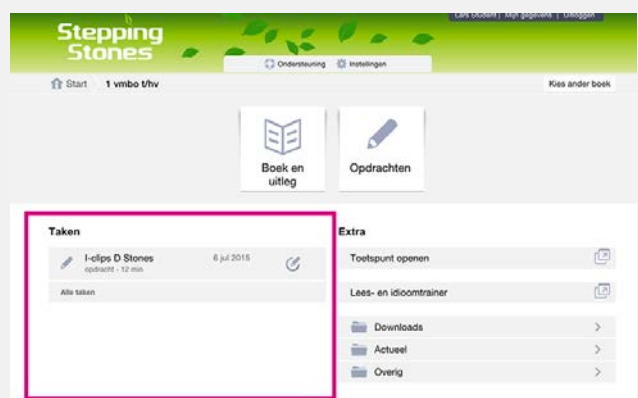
Stepping Stones

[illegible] | Mijn gegevens | Uitloggen

Ondersteuning Instellingen

Start 1 vmbo t/hv

Kies ander boek

Boek en uitleg

Opdrachten

Taken

I-clips D Stones
opdracht - 12 min
6 jul 2015

Alle taken

Extra

Toetspunt openen

Lees- en idioomtrainer

Downloads

Actueel

Overig